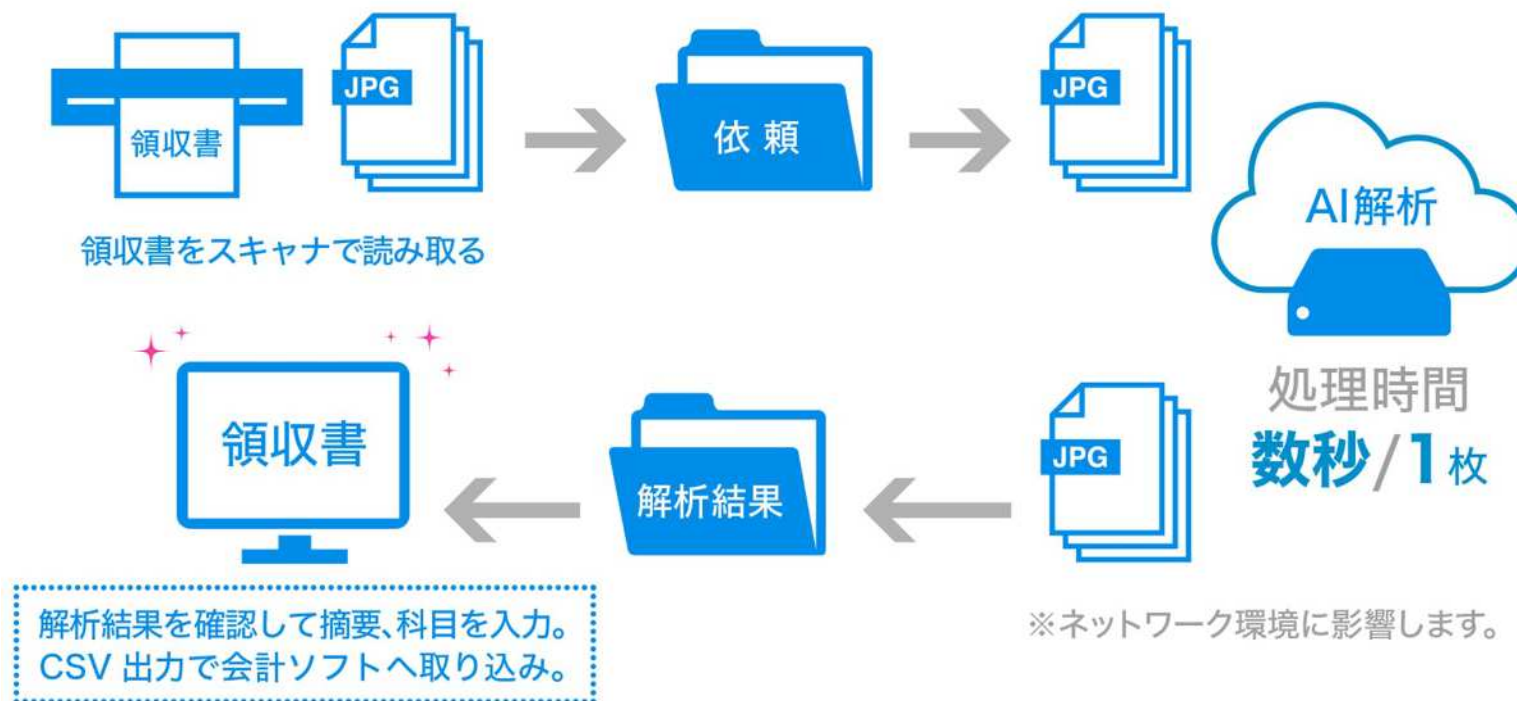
領収書

JPG

依 頼

JPG

領収書をスキャナで読み取る

AI解析

処理時間
数秒/1枚

領収書

解析結果

JPG

解析結果を確認して摘要、科目を入力。
CSV 出力で会計ソフトへ取り込み。

※ネットワーク環境に影響します。